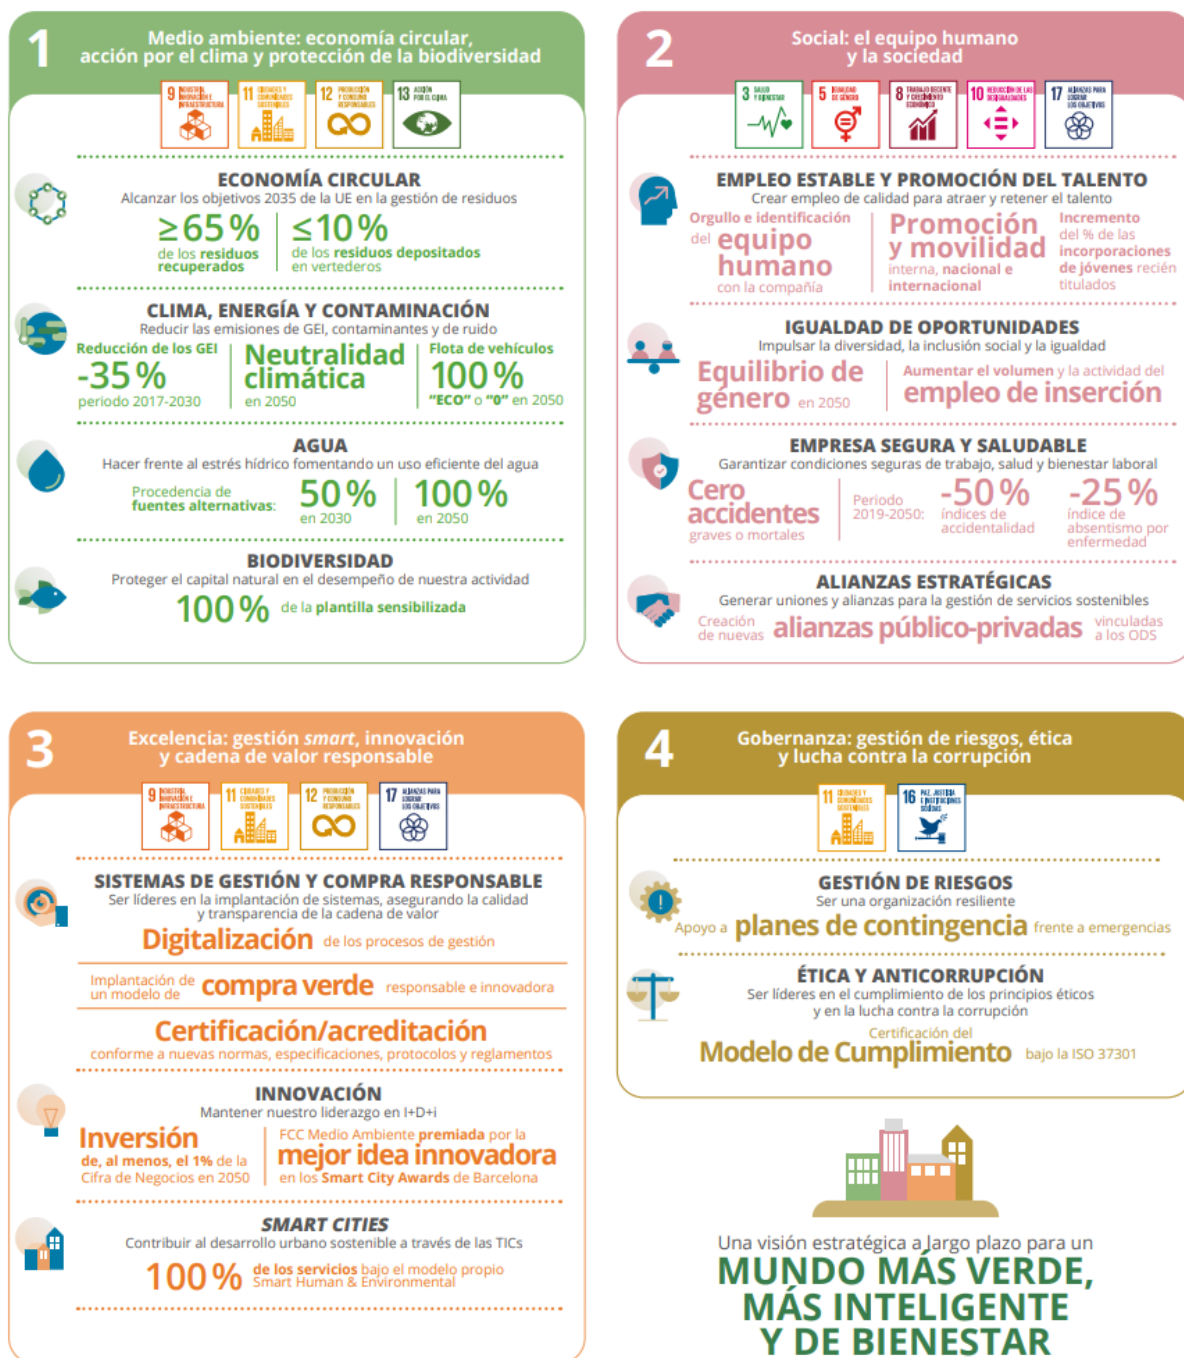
1
Medio ambiente: economía circular, acción por el clima y protección de la biodiversidad

9 INDUSTRIA, INNOVACIÓN E INFRAESTRUCTURA
11 CIUDADES Y COMUNIDADES SOSTENIBLES
12 PRODUCCIÓN Y CONSUMO RESPONSABLES
13 ACCIÓN POR EL CLIMA

ECONOMÍA CIRCULAR
Alcanzar los objetivos 2035 de la UE en la gestión de residuos
≥65% de los residuos recuperados
≤10% de los residuos depositados en vertederos

CLIMA, ENERGÍA Y CONTAMINACIÓN
Reducir las emisiones de GEI, contaminantes y de ruido
Reducción de los GEI -35% periodo 2017-2030
Neutralidad climática en 2050
Flota de vehículos 100% "ECO" o "0" en 2050

AGUA
Hacer frente al estrés hídrico fomentando un uso eficiente del agua
Procedencia de fuentes alternativas: 50% en 2030 100% en 2050

BIODIVERSIDAD
Proteger el capital natural en el desempeño de nuestra actividad
100% de la plantilla sensibilizada

2
Social: el equipo humano y la sociedad

3 SALUD Y BIENESTAR
5 IGUALDAD DE GÉNERO
8 TRABAJO DECENTE Y CRECIMIENTO ECONÓMICO
10 REDUCCIÓN DE LAS DESIGUALDADES
17 ALIANZAS PARA LOGRAR LOS OBJETIVOS

EMPLEO ESTABLE Y PROMOCIÓN DEL TALENTO
Crear empleo de calidad para atraer y retener el talento
Orgullo e identificación del equipo humano con la compañía
Promoción y movilidad interna, nacional e internacional
Incremento del % de las incorporaciones de jóvenes recién titulados

IGUALDAD DE OPORTUNIDADES
Impulsar la diversidad, la inclusión social y la igualdad
Equilibrio de género en 2050
Aumentar el volumen y la actividad del empleo de inserción

EMPRESA SEGURA Y SALUDABLE
Garantizar condiciones seguras de trabajo, salud y bienestar laboral
Cero accidentes graves o mortales
Periodo 2019-2050: -50% índices de accidentalidad -25% índice de absentismo por enfermedad

ALIANZAS ESTRATÉGICAS
Generar uniones y alianzas para la gestión de servicios sostenibles
Creación de nuevas alianzas público-privadas vinculadas a los ODS

3
Excelencia: gestión smart, innovación y cadena de valor responsable

9 INDUSTRIA, INNOVACIÓN E INFRAESTRUCTURA
11 CIUDADES Y COMUNIDADES SOSTENIBLES
12 PRODUCCIÓN Y CONSUMO RESPONSABLES
17 ALIANZAS PARA LOGRAR LOS OBJETIVOS

SISTEMAS DE GESTIÓN Y COMPRA RESPONSABLE
Ser líderes en la implantación de sistemas, asegurando la calidad y transparencia de la cadena de valor
Digitalización de los procesos de gestión
Implantación de un modelo de compra verde responsable e innovadora
Certificación/acreditación
conforme a nuevas normas, especificaciones, protocolos y reglamentos

INNOVACIÓN
Mantener nuestro liderazgo en I+D+i
Inversión de, al menos, el 1% de la Cifra de Negocios en 2050
FCC Medio Ambiente premiada por la mejor idea innovadora en los Smart City Awards de Barcelona

SMART CITIES
Contribuir al desarrollo urbano sostenible a través de las TICs
100% de los servicios bajo el modelo propio Smart Human & Environmental

4
Gobernanza: gestión de riesgos, ética y lucha contra la corrupción

11 CIUDADES Y COMUNIDADES SOSTENIBLES
16 PAZ, JUSTICIA E INSTITUCIONES SÓLIDAS

GESTIÓN DE RIESGOS
Ser una organización resiliente
Apoyo a planes de contingencia frente a emergencias

ÉTICA Y ANTICORRUPCIÓN
Ser líderes en el cumplimiento de los principios éticos y en la lucha contra la corrupción
Certificación del Modelo de Cumplimiento bajo la ISO 37301

Una visión estratégica a largo plazo para un
MUNDO MÁS VERDE, MÁS INTELIGENTE Y DE BIENESTAR